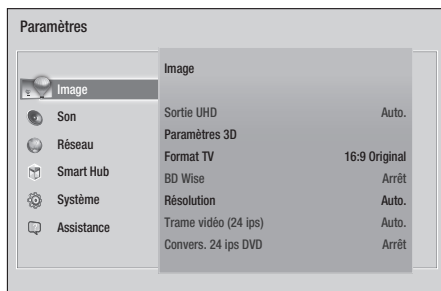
Paramètres

Image
Son
Réseau
Smart Hub
Système
Assistance

Image

Sortie UHD Auto.
Paramètres 3D
Format TV 16:9 Original
BD Wise Arrêt
Résolution Auto.
Trame vidéo (24 ips) Auto.
Convers. 24 ips DVD Arrêt